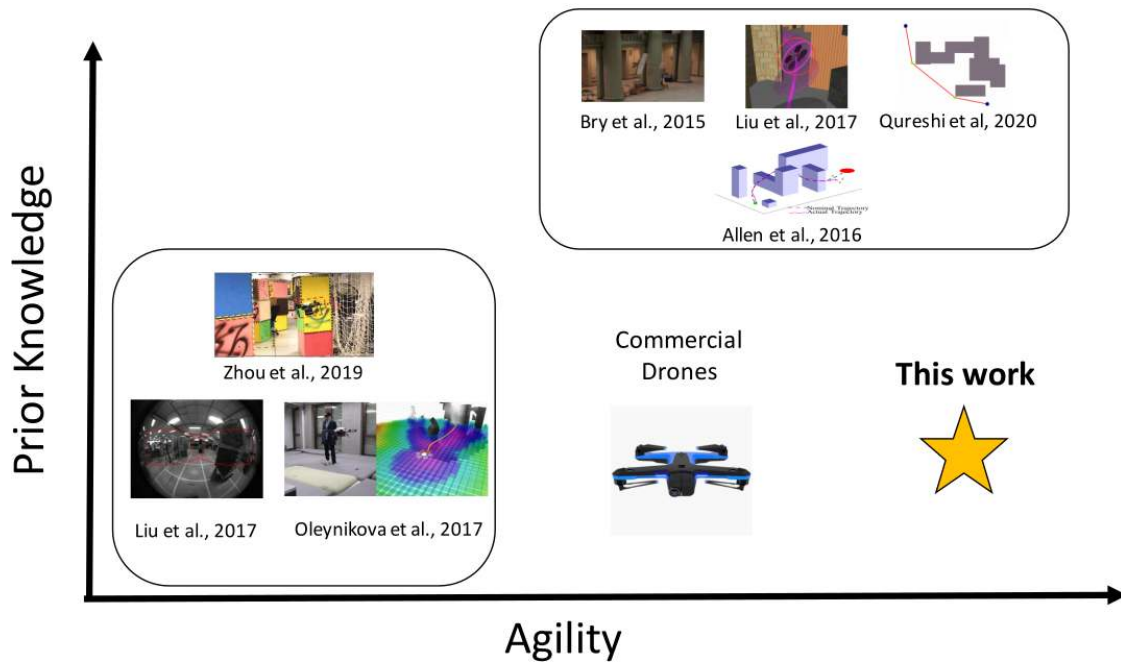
Prior Knowledge

Bry et al., 2015

Liu et al., 2017

Qureshi et al, 2020

Nominal Trajectory
Actual Trajectory

Allen et al., 2016

Zhou et al., 2019

Liu et al., 2017

Oleynikova et al., 2017

Commercial Drones

**This work**

Agility